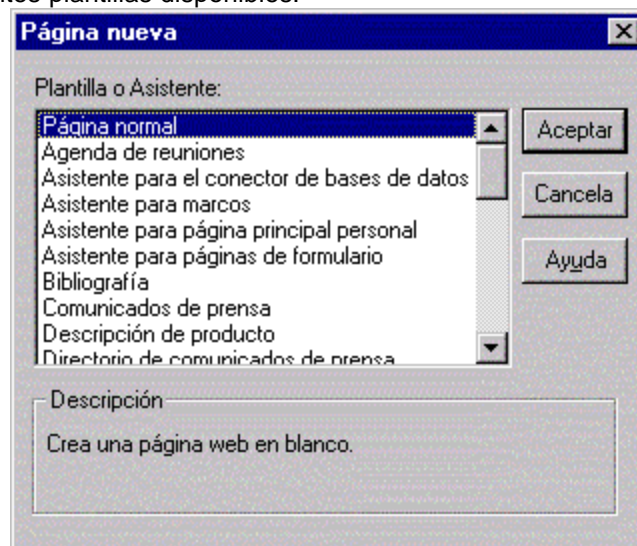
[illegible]ntes plantillas disponibles:

Página nueva

Plantilla o Asistente:

Página normal
Agenda de reuniones
Asistente para el conector de bases de datos
Asistente para marcos
Asistente para página principal personal
Asistente para páginas de formulario
Bibliografía
Comunicados de prensa
Descripción de producto
Directorio de comunicados de prensa

Aceptar

Cancela

Ayuda

Descripción

Crea una página web en blanco.